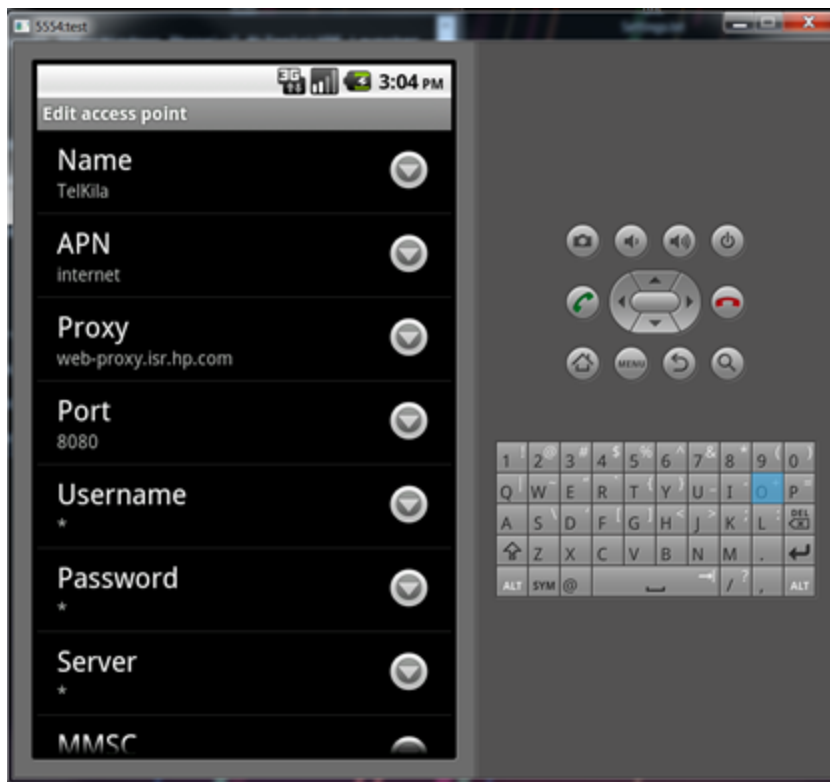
5554:test

3G 3:04 PM

Edit access point

Name
TelKila

APN
internet

Proxy
web-proxy.isr.hp.com

Port
8080

Username
*

Password
*

Server
*

MMSC

MENU

1 ! 2 @ 3 # 4 $ 5 % 6 ^ 7 & 8 * 9 ( 0 )
Q W ~ E " R T { Y } U - I O + P =
A S \ D F [ G ] H < J > K ; L ' DEL
Z X C V B N M .
ALT SYM @ / ? , ALT